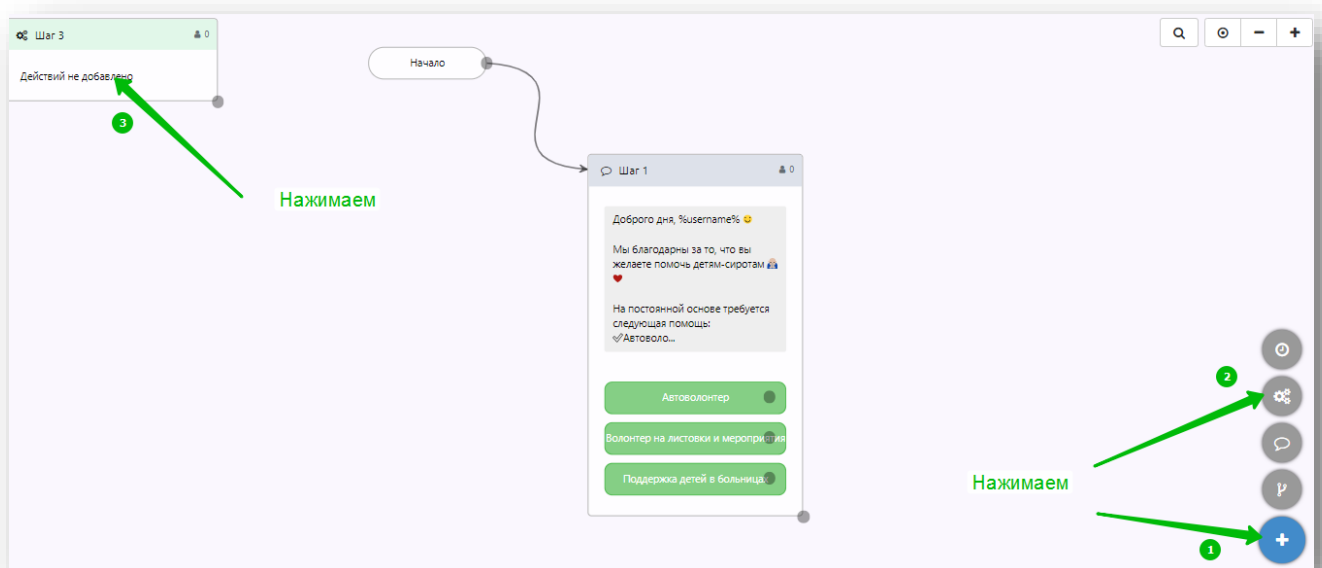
Шаг 3 0

Действий не добавлено

3

Нажимаем

Начало

Шаг 1 0

Доброго дня, %username% 😊

Мы благодарны за то, что вы желаете помочь детям-сиротам 👩‍👧 ❤️

На постоянной основе требуется следующая помощь:
✅Автоволо...

Автоволонтер

Волонтер на листовки и мероприятия

Поддержка детей в больница

2

Нажимаем

1